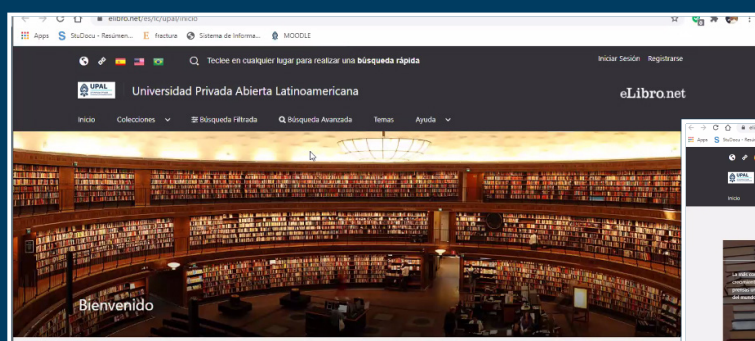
elibro.net/es/lc/upal/inicio

Apps StuDocu - Resúmen... fractura Sistema de Informa... MOODLE

Teclee en cualquier lugar para realizar una búsqueda rápida

Iniciar Sesión Registrarse

UPAL

Universidad Privada Abierta Latinoamericana

eLibro.net

Inicio Colecciones Búsqueda Filtrada Búsqueda Avanzada Temas Ayuda

Bienvenido

Apps StuDocu - Resúmen

UPAL

Inicio